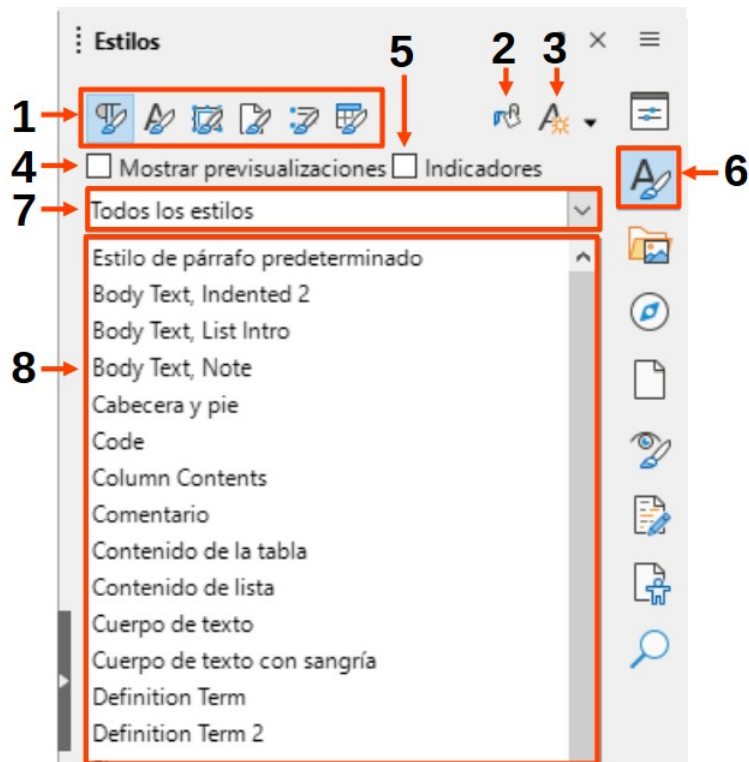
Estilos

1 2 3 5

4 Mostrar previsualizaciones Indicadores

7 Todos los estilos

6

8

Estilo de párrafo predeterminado
Body Text, Indented 2
Body Text, List Intro
Body Text, Note
Cabecera y pie
Code
Column Contents
Comentario
Contenido de la tabla
Contenido de lista
Cuerpo de texto
Cuerpo de texto con sangría
Definition Term
Definition Term 2